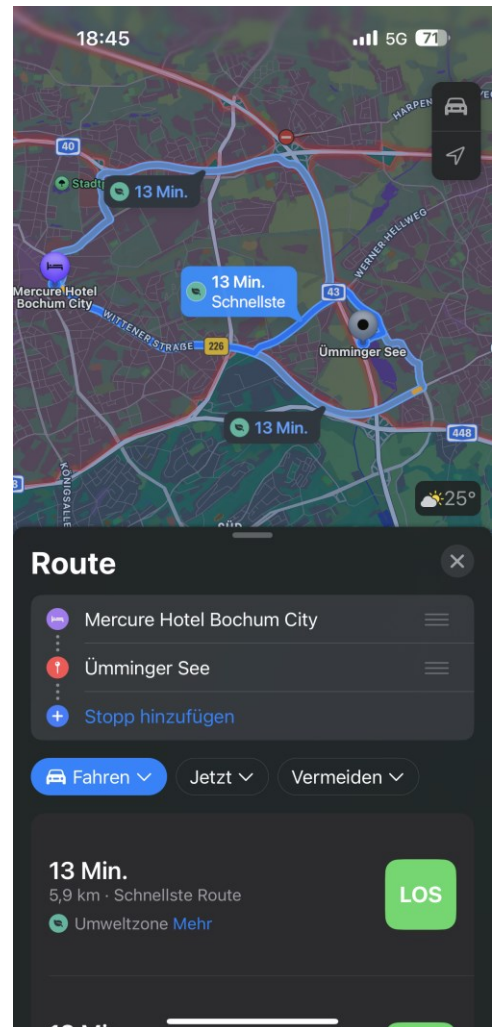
18:45 5G 71

40
Stadt
13 Min.
HARPEN
WERNER HELLWEG
Mercure Hotel Bochum City
13 Min. Schnellste
43
WITTENER STRASSE
226
Ümminger See
13 Min.
448
KÖNIGSALLEE
25°

Route
Mercure Hotel Bochum City
Ümminger See
Stopp hinzufügen
Fahren
Jetzt
Vermeiden

13 Min.
5,9 km · Schnellste Route
Umweltzone Mehr
LOS